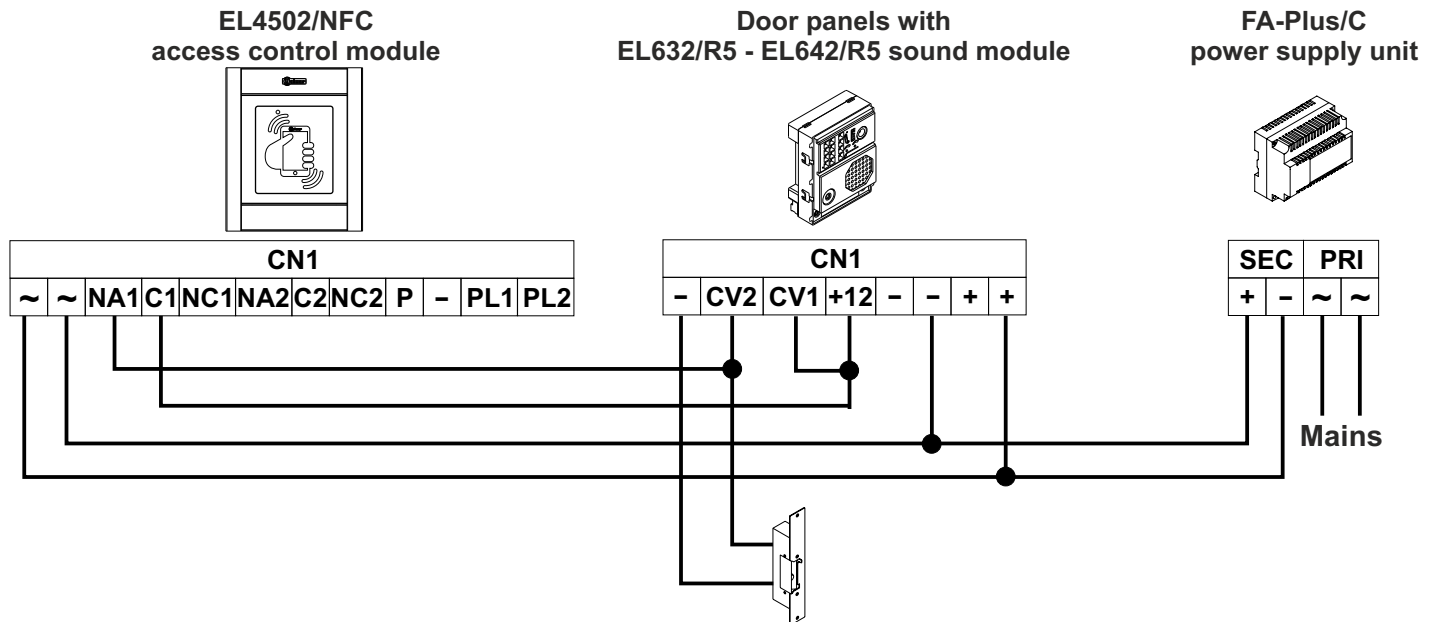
EL4502/NFC
access control module

Door panels with
EL632/R5 - EL642/R5 sound module

FA-Plus/C
power supply unit

| CN1 | | | | | | | | | | | |
|---|---|---|---|---|---|---|---|---|---|---|---|
| ~ | ~ | NA1 | C1 | NC1 | NA2 | C2 | NC2 | P | – | PL1 | PL2 |

| CN1 | | | | | | | |
|---|---|---|---|---|---|---|---|
| – | CV2 | CV1 | +12 | – | – | + | + |

| SEC | | PRI | |
|---|---|---|---|
| + | – | ~ | ~ |

Mains